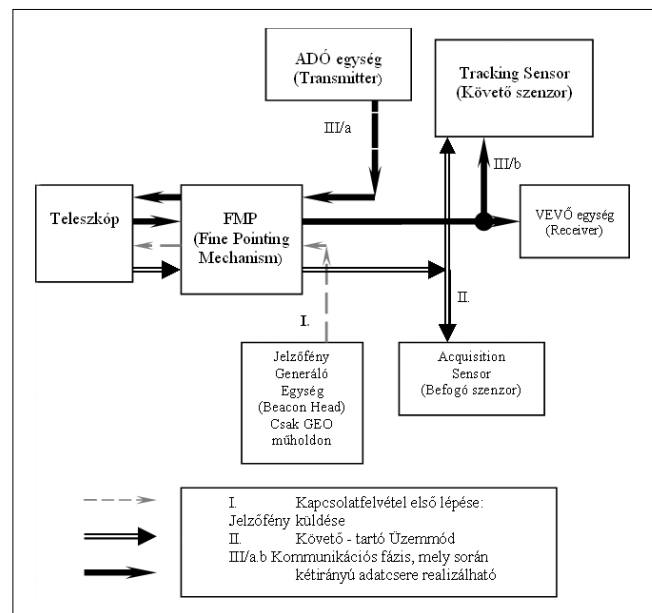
ADÓ egység
(Transmitter)

Tracking Sensor
(Követő szenzor)

III/a

III/b

Teleszkóp

FMP
(Fine Pointing Mechanism)

VEVŐ egység
(Receiver)

II.

I.

Jelzőfény Generáló Egység (Beacon Head) Csak GEO műholdon

Acquisition Sensor
(Befogó szenzor)

I. Kapcsolatfelvétel első lépése: Jelzőfény küldése
II. Követő - tartó Üzemmód
III/a.b Kommunikációs fázis, mely során kétirányú adatcsere realizálható